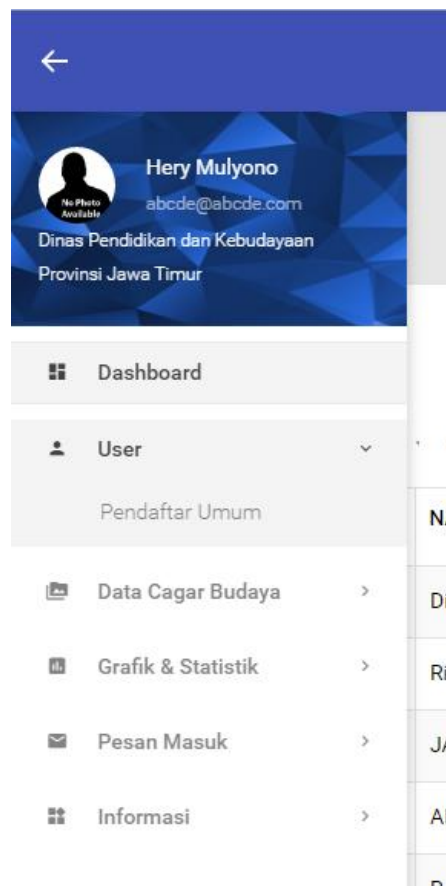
←

No Photo Available

Hery Mulyono

abcde@abcde.com

Dinas Pendidikan dan Kebudayaan Provinsi Jawa Timur

Dashboard

User

Pendaftar Umum

Data Cagar Budaya

Grafik & Statistik

Pesan Masuk

Informasi

N

D

R

J

A